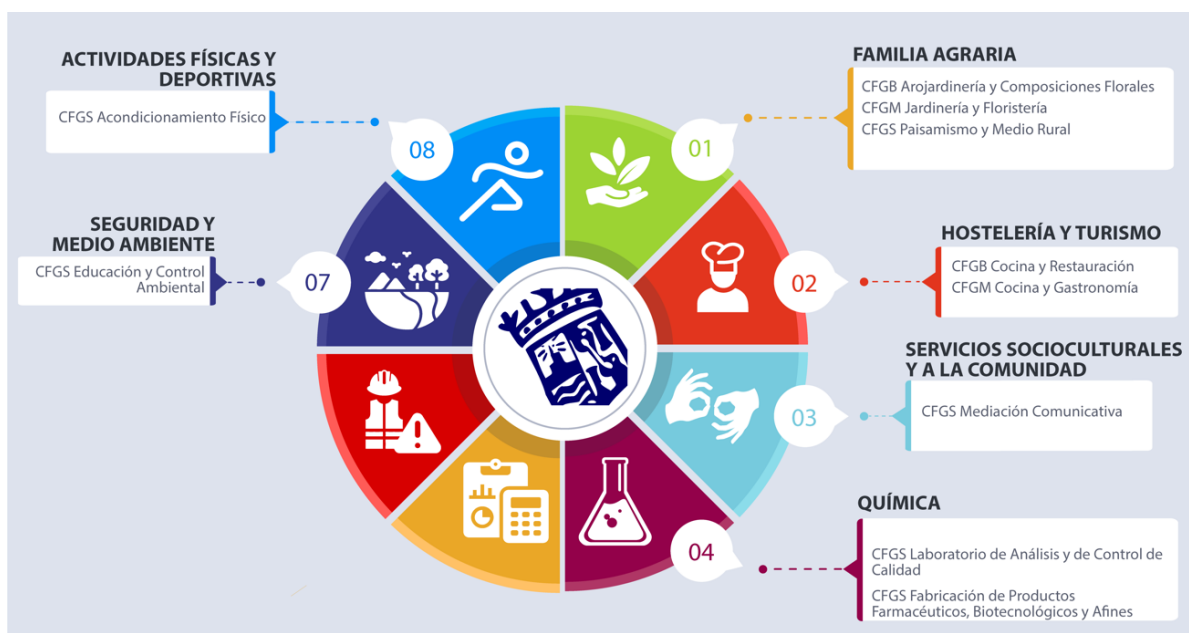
ACTIVIDADES FÍSICAS Y DEPORTIVAS

CFGS Acondicionamiento Físico

08

FAMILIA AGRARIA

CFGB Arojardinería y Composiciones Florales
CFGM Jardinería y Floristería
CFGS Paisamismo y Medio Rural

01

SEGURIDAD Y MEDIO AMBIENTE

CFGS Educación y Control Ambiental

07

HOSTELERÍA Y TURISMO

CFGB Cocina y Restauración
CFGM Cocina y Gastronomía

02

SERVICIOS SOCIOCULTURALES Y A LA COMUNIDAD

CFGS Mediación Comunicativa

03

QUÍMICA

CFGS Laboratorio de Análisis y de Control de Calidad
CFGS Fabricación de Productos Farmacéuticos, Biotecnológicos y Afines

04